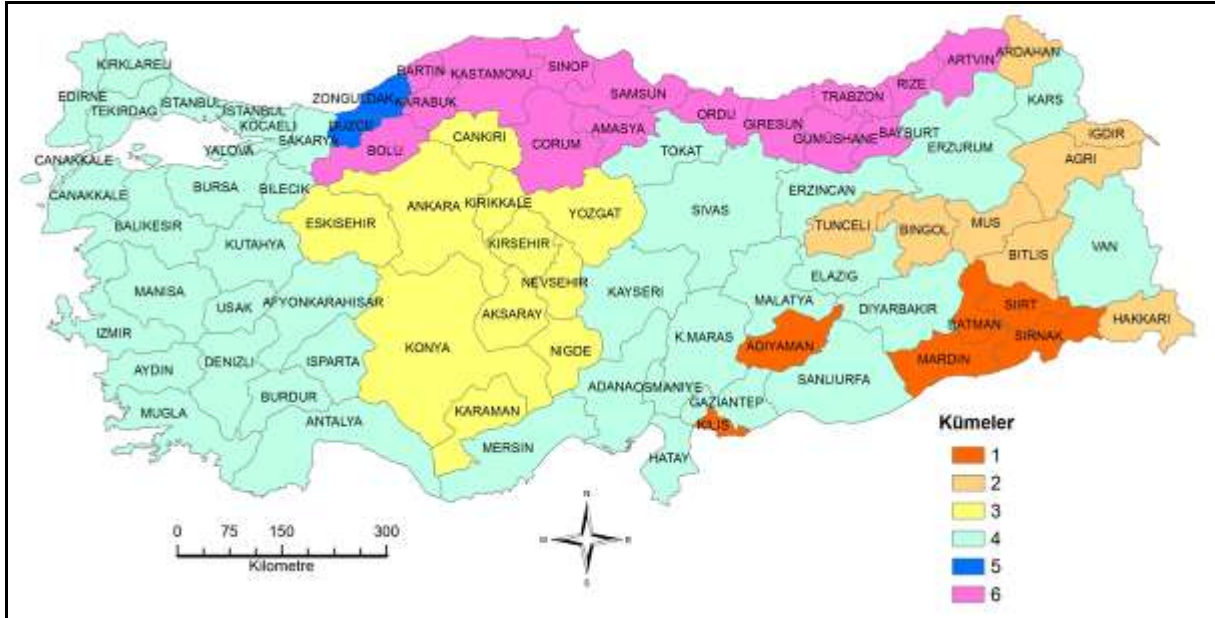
KIRKLARELI
EDIRNE
TEKIRDAG
ISTANBUL
ISTANBUL
KOCAELI
CANAKKALE
YALOVA
SAKARYA
DUZCE
ZONGULDAK
BARTIN
KARABUK
KASTAMONU
SINOP
SAMSUN
ORDU
TRABZON
RIZE
ARTVIN
ARDAHAN
KARS
IGDIR
AGRI
ERZURUM
BAYBURT
GUMUSHANE
GIRESUN
AMASYA
CORUM
CANKIRI
BOLU
BILECIK
BURSA
CANAKKALE
BALIKESIR
ESKISEHIR
ANKARA
KIRIKKALE
YOZGAT
TOKAT
SIVAS
ERZINCAN
TUNCELI
BINGOL
MUS
BITLIS
VAN
KIRSEHIR
KUTAHYA
MANISA
USAK
AFYONKARAHISAR
NEVSEHIR
KAYSERI
MALATYA
ELAZIG
DIYARBAKIR
SIIRT
BATMAN
SIRNAK
HAKKARI
MARDIN
ADIYAMAN
AKSARAY
IZMIR
AYDIN
DENIZLI
ISPARTA
KONYA
NIGDE
K.MARAS
ADANA
OSMANIYE
GAZIANTEP
SANLIURFA
KILIS
HATAY
MUGLA
BURDUR
ANTALYA
KARAMAN
MERSIN
Kümeler
1
2
3
4
5
6
0 75 150 300
Kilometre
N
S
E
W